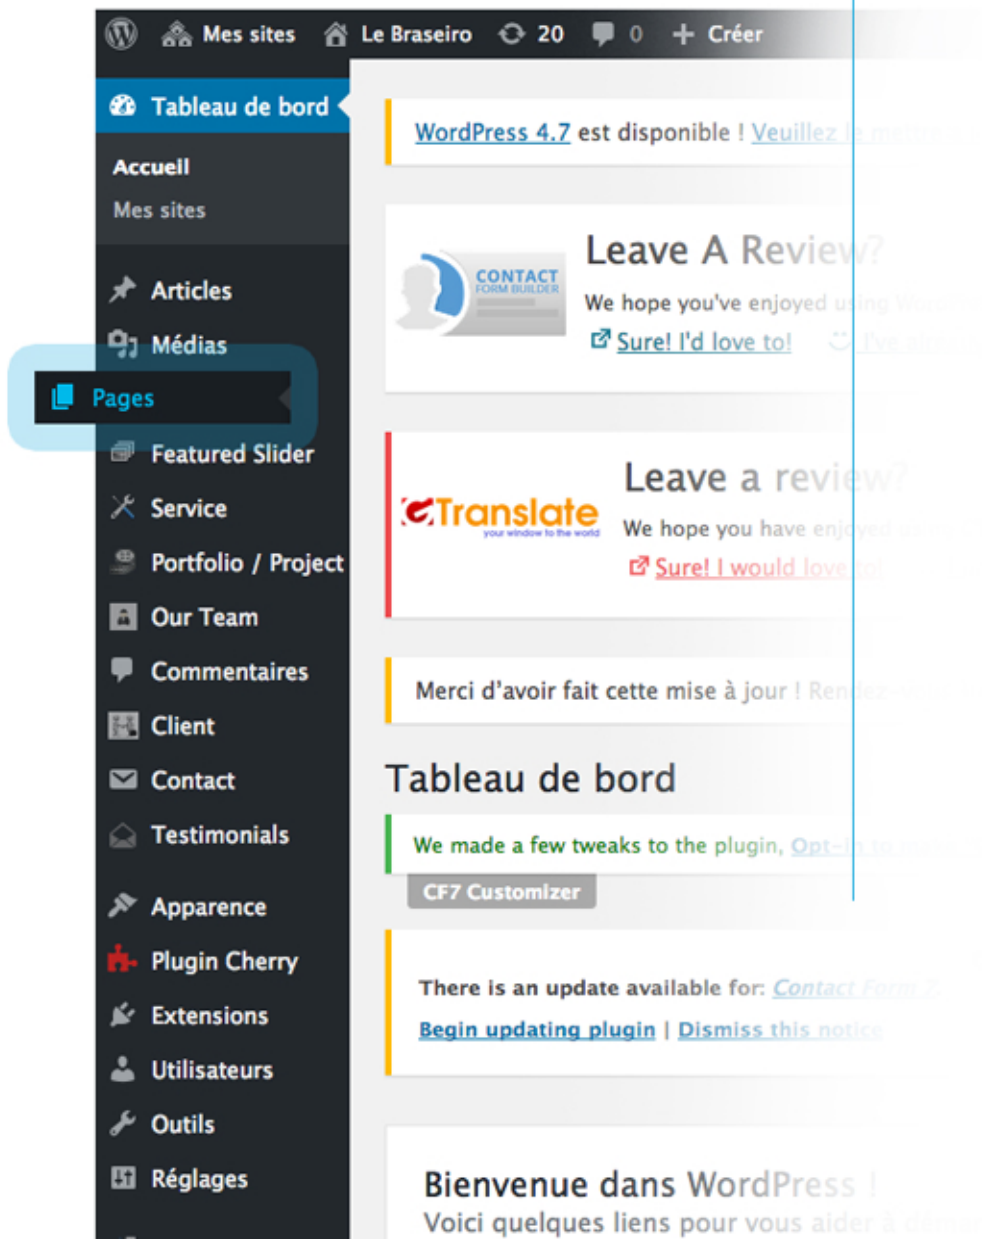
Mes sites Le Braseiro 20 0 + Créer

Tableau de bord

Accueil
Mes sites

Articles
Médias
Pages
Featured Slider
Service
Portfolio / Project
Our Team
Commentaires
Client
Contact
Testimonials
Apparence
Plugin Cherry
Extensions
Utilisateurs
Outils
Réglages

WordPress 4.7 est disponible ! Veuillez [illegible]

CONTACT FORM BUILDER

Leave A Review?

We hope you've enjoyed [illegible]

Sure! I'd love to! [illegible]

eTranslate your window to the world

Leave a review?

We hope you have enjoyed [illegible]

Sure! I would love to!

Merci d'avoir fait cette mise à jour ! Ren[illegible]

Tableau de bord

We made a few tweaks to the plugin, Opt-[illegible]

CF7 Customizer

There is an update available for: Contact Form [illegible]

Begin updating plugin | Dismiss this notice

Bienvenue dans WordPress !

Voici quelques liens pour vous aider à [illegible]